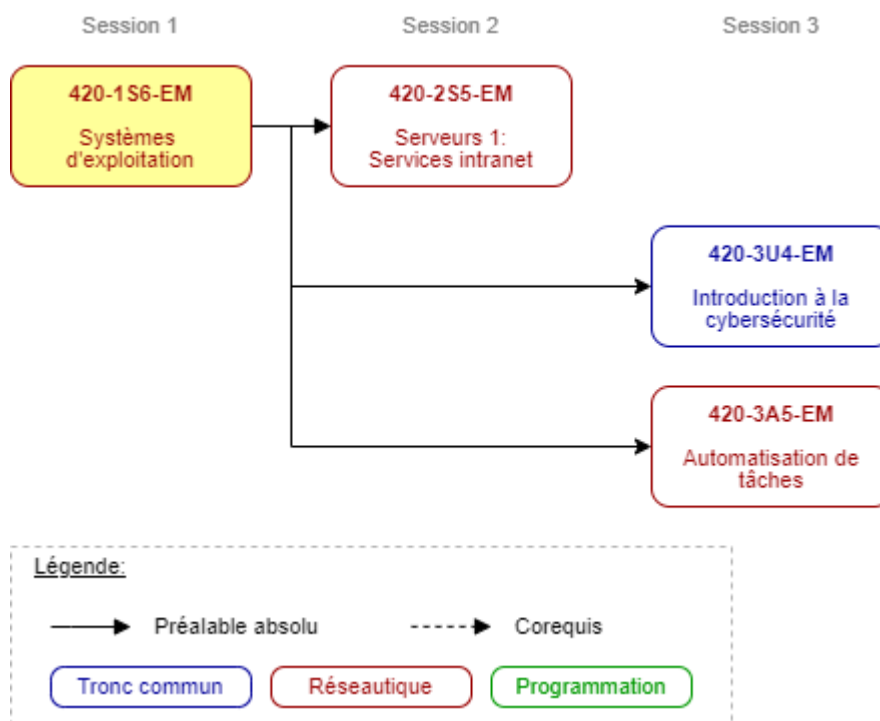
Session 1

Session 2

Session 3

420-1S6-EM

Systèmes d'exploitation

420-2S5-EM

Serveurs 1: Services intranet

420-3U4-EM

Introduction à la cybersécurité

420-3A5-EM

Automatisation de tâches

Légende:

Préalable absolu

Corequis

Tronc commun

Réseautique

Programmation